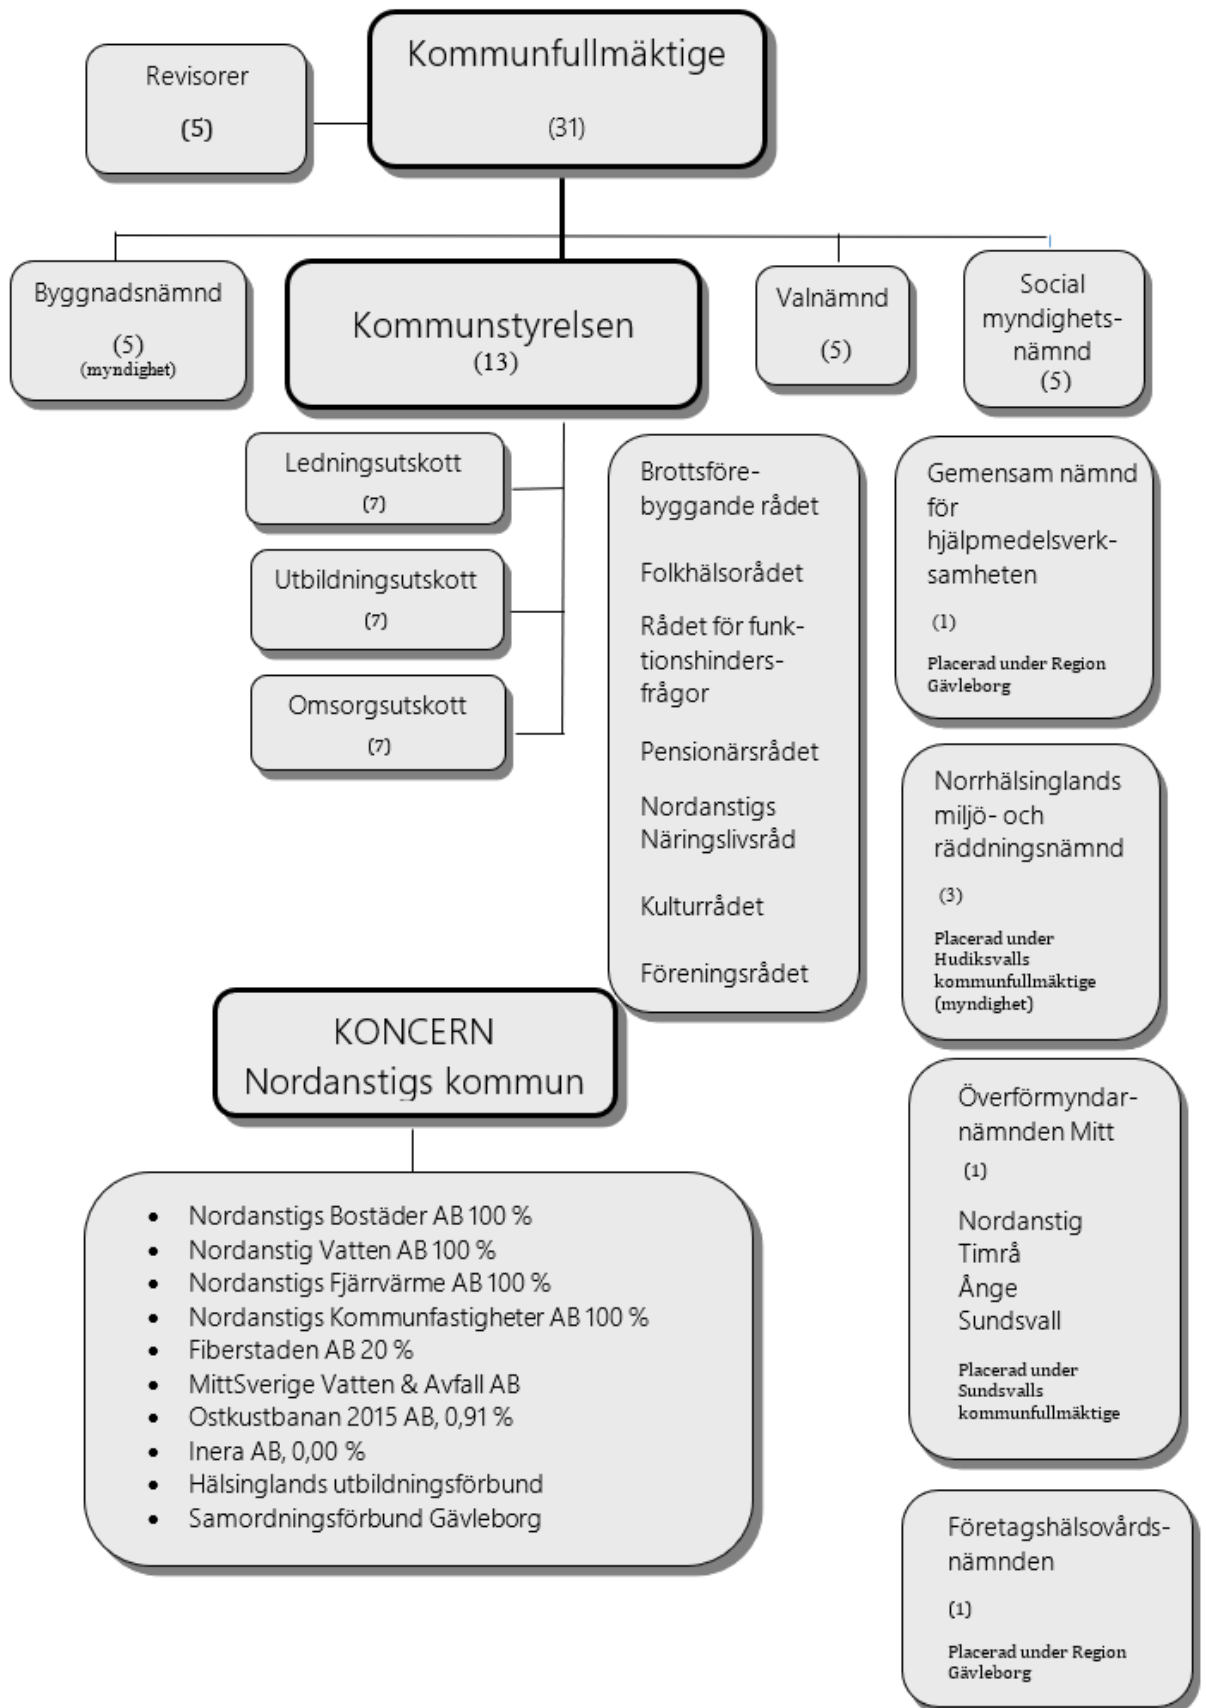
Revisorer

(5)

Kommunfullmäktige

(31)

Byggnadsnämnd

(5)
(myndighet)

Kommunstyrelsen
(13)

Valnämnd

(5)

Social myndighetsnämnd
(5)

Ledningsutskott
(7)

Utbildningsutskott
(7)

Omsorgsutskott
(7)

Brottsförebyggande rådet

Folkhälsorådet

Rådet för funktionshindersfrågor

Pensionärsrådet

Nordanstigs Näringslivsråd

Kulturrådet

Föreningsrådet

Gemensam nämnd för hjälpmedelsverksamheten

(1)

Placerad under Region Gävleborg

Norrhälsinglands miljö- och räddningsnämnd

(3)

Placerad under Hudiksvalls kommunfullmäktige (myndighet)

KONCERN
Nordanstigs kommun

- Nordanstigs Bostäder AB 100 %
- Nordanstig Vatten AB 100 %
- Nordanstigs Fjärrvärme AB 100 %
- Nordanstigs Kommunfastigheter AB 100 %
- Fiberstaden AB 20 %
- MittSverige Vatten & Avfall AB
- Ostkustbanan 2015 AB, 0,91 %
- Inera AB, 0,00 %
- Hälsinglands utbildningsförbund
- Samordningsförbund Gävleborg

Överförmyndarnämnden Mitt
(1)

Nordanstig
Timrå
Ånge
Sundsvall

Placerad under Sundsvalls kommunfullmäktige

Företagshälsovårdsnämnden

(1)

Placerad under Region Gävleborg